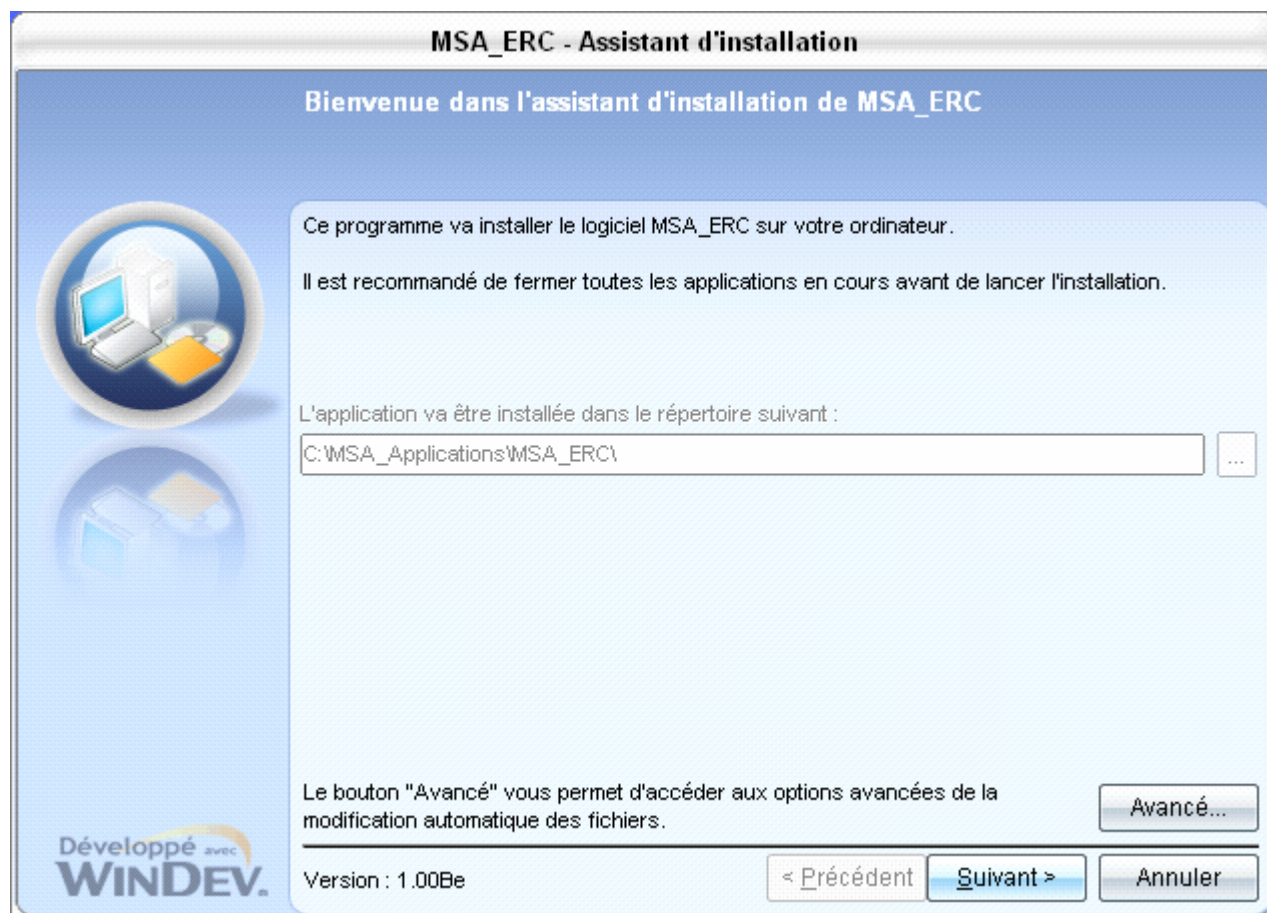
MSA_ERC - Assistant d'installation

Bienvenue dans l'assistant d'installation de MSA_ERC

Ce programme va installer le logiciel MSA_ERC sur votre ordinateur.

Il est recommandé de fermer toutes les applications en cours avant de lancer l'installation.

L'application va être installée dans le répertoire suivant :

C:\MSA_Applications\MSA_ERC\

...

Le bouton "Avancé" vous permet d'accéder aux options avancées de la modification automatique des fichiers.

Avancé...

Développé avec WINDEV.

Version : 1.00Be

< Précédent

Suivant >

Annuler